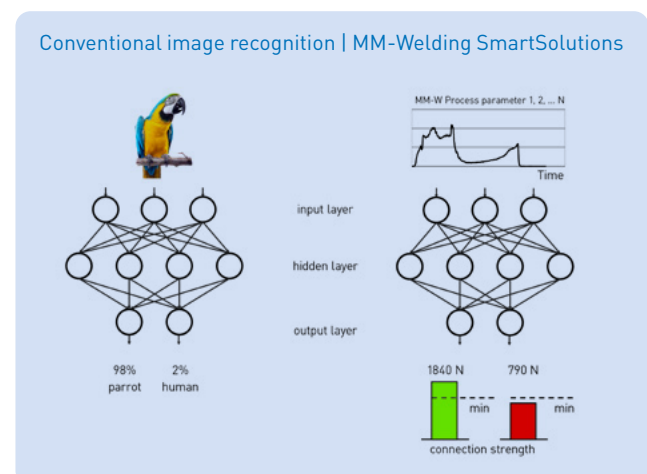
Conventional image recognition | MM-Welding SmartSolutions

MM-W Process parameter 1, 2, ... N

Time

input layer

hidden layer

output layer

98%
parrot

2%
human

1840 N

790 N

min

min

connection strength